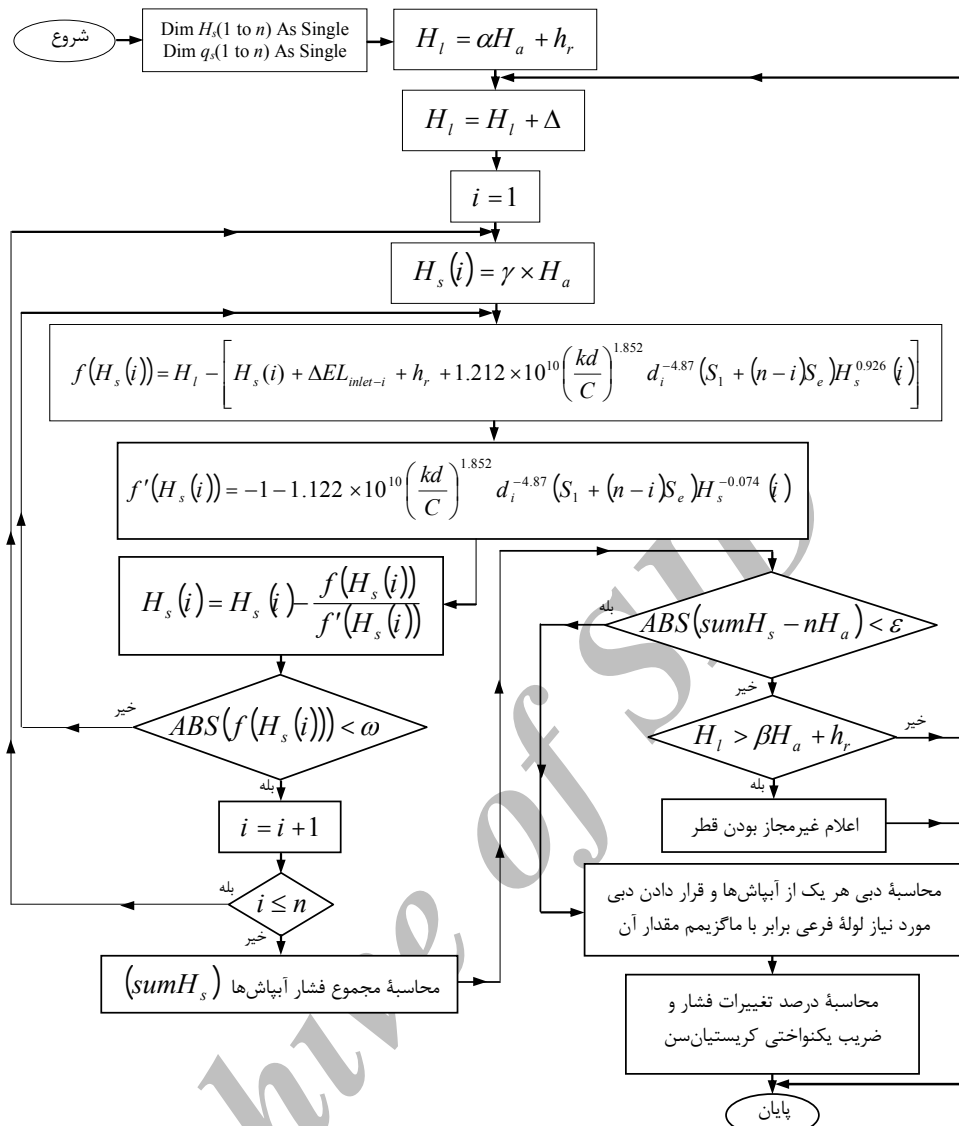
شروع

Dim $H_s$(1 to $n$) As Single
Dim $q_s$(1 to $n$) As Single

$H_l = \alpha H_a + h_r$

$H_l = H_l + \Delta$

$i = 1$

$H_s(i) = \gamma \times H_a$

$f(H_s(i)) = H_l - \left[ H_s(i) + \Delta EL_{inlet-i} + h_r + 1.212 \times 10^{10} \left( \frac{kd}{C} \right)^{1.852} d_i^{-4.87} (S_1 + (n-i)S_e) H_s^{0.926}(i) \right]$

$f'(H_s(i)) = -1 - 1.122 \times 10^{10} \left( \frac{kd}{C} \right)^{1.852} d_i^{-4.87} (S_1 + (n-i)S_e) H_s^{-0.074}(i)$

$H_s(i) = H_s(i) - \frac{f(H_s(i))}{f'(H_s(i))}$

$ABS(f(H_s(i))) < \omega$

خیر

بله

$i = i + 1$

$i \le n$

بله

خیر

محاسبهٔ مجموع فشار آبپاش‌ها $(sumH_s)$

$ABS(sumH_s - nH_a) < \varepsilon$

بله

خیر

$H_l > \beta H_a + h_r$

خیر

بله

اعلام غیرمجاز بودن قطر

محاسبهٔ دبی هر یک از آبپاش‌ها و قرار دادن دبی مورد نیاز لولهٔ فرعی برابر با ماگزیمم مقدار آن

محاسبهٔ درصد تغییرات فشار و ضریب یکنواختی کریستیان‌سن

پایان